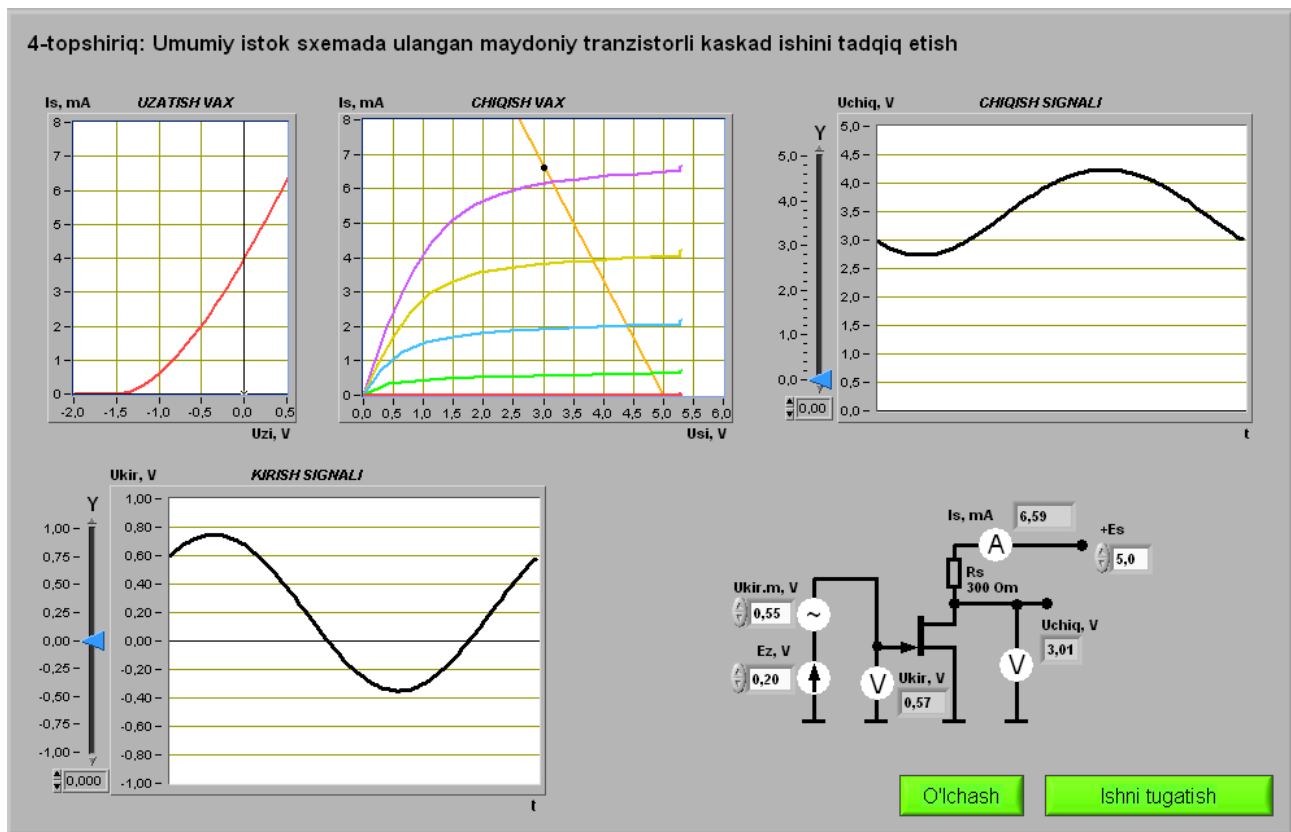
4-topshiriq: Umumiy istok sxemada ulangan maydoniy tranzistorli kaskad ishini tadqiq etish

Is, mA
UZATISH VAX
8
7
6
5
4
3
2
1
0
-2,0 -1,5 -1,0 -0,5 0,0 0,5
Uzi, V

Is, mA
CHIQISH VAX
8
7
6
5
4
3
2
1
0
0,0 0,5 1,0 1,5 2,0 2,5 3,0 3,5 4,0 4,5 5,0 5,5 6,0
Usi, V

Uchiq, V
CHIQISH SIGNALI
Y
5,0
4,0
3,0
2,0
1,0
0,0
0,00
5,0
4,5
4,0
3,5
3,0
2,5
2,0
1,5
1,0
0,5
0,0
t

Ukir, V
KIRISH SIGNALI
Y
1,00
0,75
0,50
0,25
0,00
-0,25
-0,50
-0,75
-1,00
0,000
1,00
0,80
0,60
0,40
0,20
0,00
-0,20
-0,40
-0,60
-0,80
-1,00
t

Is, mA 6,59
+Es
A
5,0
Rs
300 Om
Ukir.m, V
0,55
~
Uchiq, V
3,01
Ez, V
0,20
V
Ukir, V
0,57
V

O'lchash
Ishni tugatish